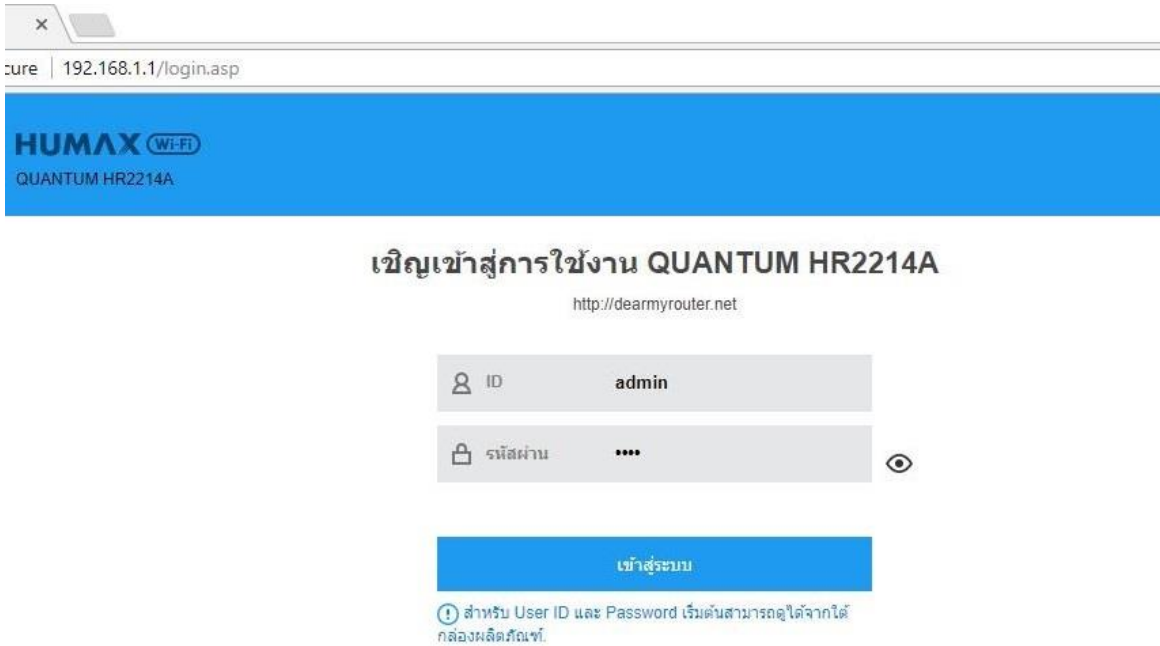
×

cure | 192.168.1.1/login.asp

HUMAX Wi-Fi
QUANTUM HR2214A

เชิญเข้าสู่การใช้งาน QUANTUM HR2214A
http://dearmyrouter.net

ID admin

รหัสผ่าน ••••

เข้าสู่ระบบ

สำหรับ User ID และ Password เริ่มต้นสามารถดูได้จากใต้กล่องผลิตภัณฑ์.